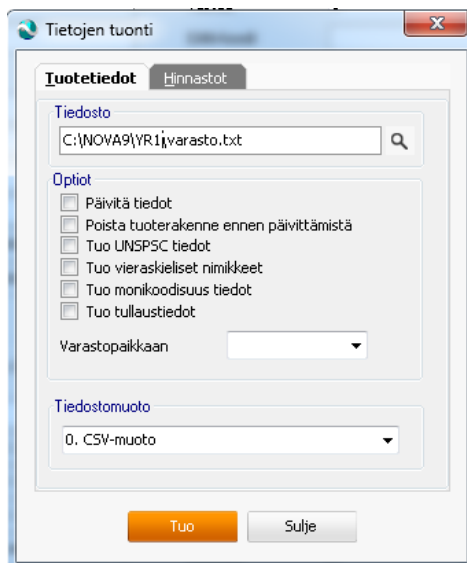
Tietojen tuonti

Tuotetiedot | Hinnastot

Tiedosto
C:\NOVA9\YR1\varasto.txt

Optiot
Päivitä tiedot
Poista tuoterakenne ennen päivittämistä
Tuo UNSPSC tiedot
Tuo vieraskieliset nimikkeet
Tuo monikoodisuus tiedot
Tuo tullaustiedot
Varastopaikkaan

Tiedostomuoto
0. CSV-muoto

Tuo
Sulje